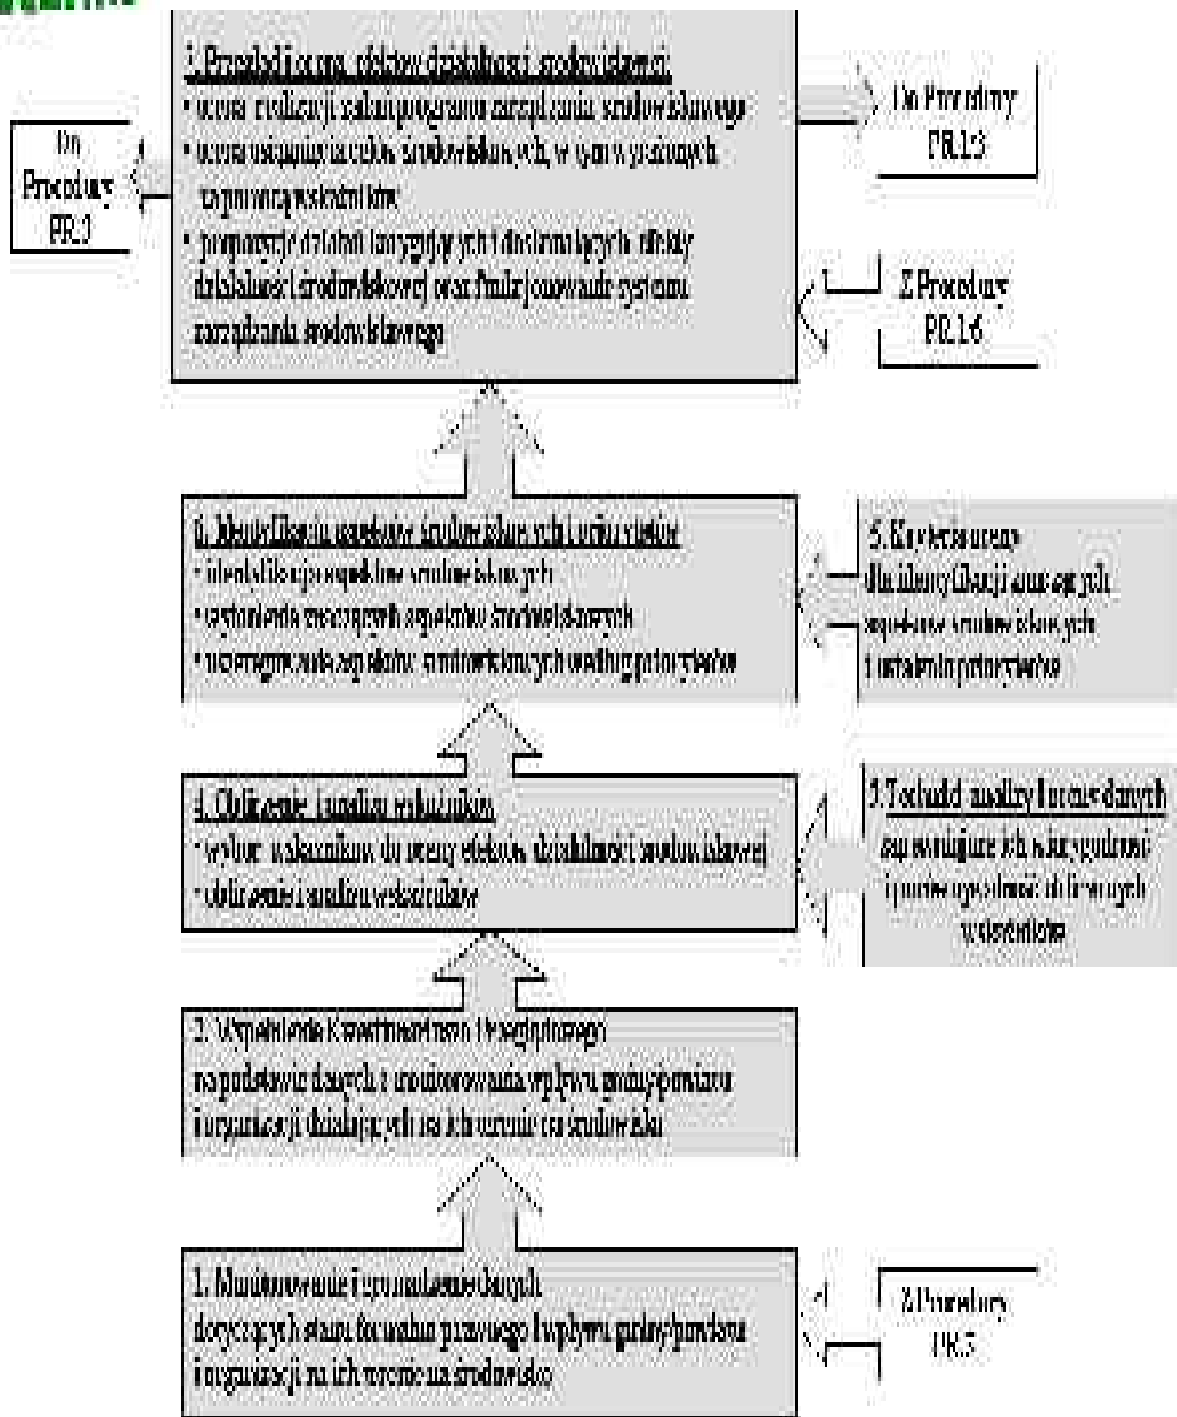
7. Przegląd i ocena efektów działalności środowiskowej:
• ocena realizacji celów programu zarządzania środowiskowego
• ocena osiągnięcia celów środowiskowych, w tym wyznaczonych za pomocą wskaźników
• propozycje działań korygujących i doskonalących efekty działalności środowiskowej oraz funkcjonowanie systemu zarządzania środowiskowego

Do Procedury PR.13

Do Procedury PR.3

Z Procedury PR.16

6. Identyfikacja aspektów środowiskowych i ocena ich istotności
• identyfikacja aspektów środowiskowych
• wyłonienie znaczących aspektów środowiskowych
• uszeregowanie aspektów środowiskowych według priorytetów

5. Kryteria oceny dla identyfikacji znaczących aspektów środowiskowych i ustalenia priorytetów

4. Obliczenie i analiza wskaźników
• wybór wskaźników do oceny efektów działalności środowiskowej
• obliczenie i analiza wskaźników

3. Przegląd i analiza danych pozwalające ich wiarygodność i poziom ogólności dla tworzonych wskaźników

2. Współtworzenie Kwestionariusza Przeglądowego na podstawie danych z monitorowania wpływu gminy/powiatu i organizacji działających na ich terenie na środowisko

1. Monitorowanie i gromadzenie danych dotyczących stanu formalno prawnego i wpływu gminy/powiatu i organizacji na ich terenie na środowisko

Z Procedury PR.5